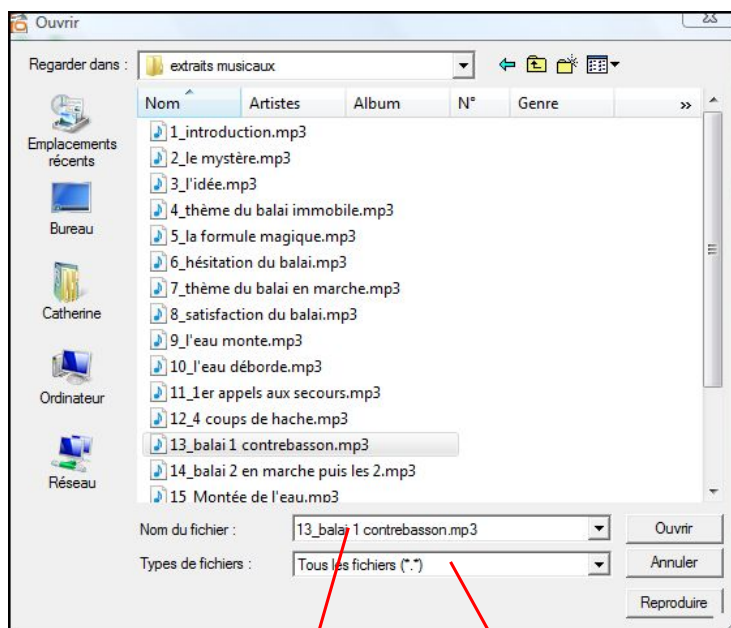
Ouvrir

Regarder dans : extraits musicaux

Emplacements récents

Bureau

Catherine

Ordinateur

Réseau

| Nom | Artistes | Album | N° | Genre |
|---|---|---|---|---|
| 1_introduction.mp3 | | | | |
| 2_le mystère.mp3 | | | | |
| 3_l'idée.mp3 | | | | |
| 4_thème du balai immobile.mp3 | | | | |
| 5_la formule magique.mp3 | | | | |
| 6_hésitation du balai.mp3 | | | | |
| 7_thème du balai en marche.mp3 | | | | |
| 8_satisfaction du balai.mp3 | | | | |
| 9_l'eau monte.mp3 | | | | |
| 10_l'eau déborde.mp3 | | | | |
| 11_1er appels aux secours.mp3 | | | | |
| 12_4 coups de hache.mp3 | | | | |
| 13_balai 1 contrebasson.mp3 | | | | |
| 14_balai 2 en marche puis les 2.mp3 | | | | |
| 15_Montée de l'eau.mp3 | | | | |

Nom du fichier : 13_balai 1 contrebasson.mp3

Types de fichiers : Tous les fichiers (*.*)

Ouvrir

Annuler

Reproduire